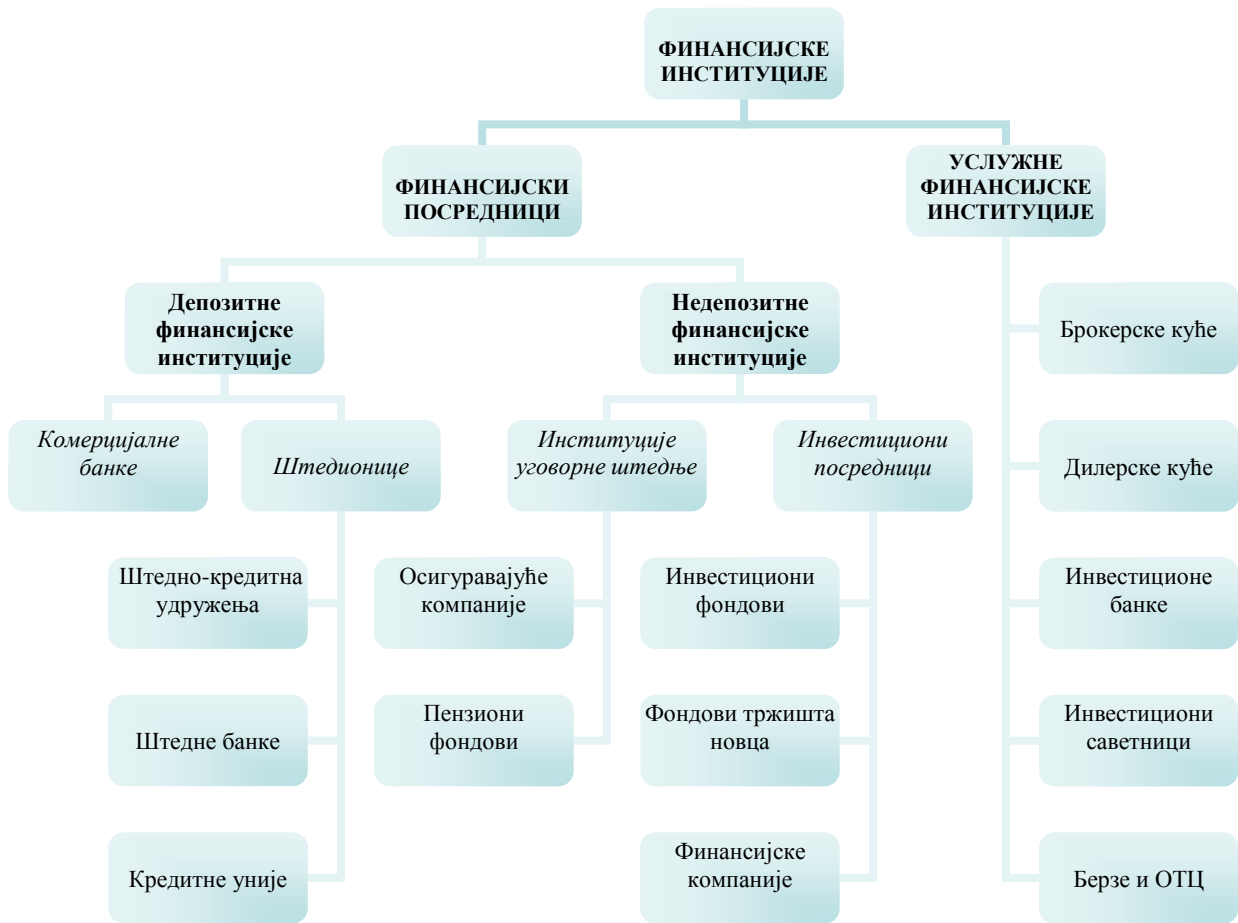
ФИНАНСИЈСКЕ ИНСТИТУЦИЈЕ

ФИНАНСИЈСКИ ПОСРЕДНИЦИ

УСЛУЖНЕ ФИНАНСИЈСКЕ ИНСТИТУЦИЈЕ

Депозитне финансијске институције

Недепозитне финансијске институције

Брокерске куће

Комерцијалне банке

Штедионице

Институције уговорне штедње

Инвестициони посредници

Дилерске куће

Штедно-кредитна удружења

Осигуравајуће компаније

Инвестициони фондови

Инвестиционе банке

Штедне банке

Пензиони фондови

Фондови тржишта новца

Инвестициони саветници

Кредитне уније

Финансијске компаније

Берзе и ОТЦ